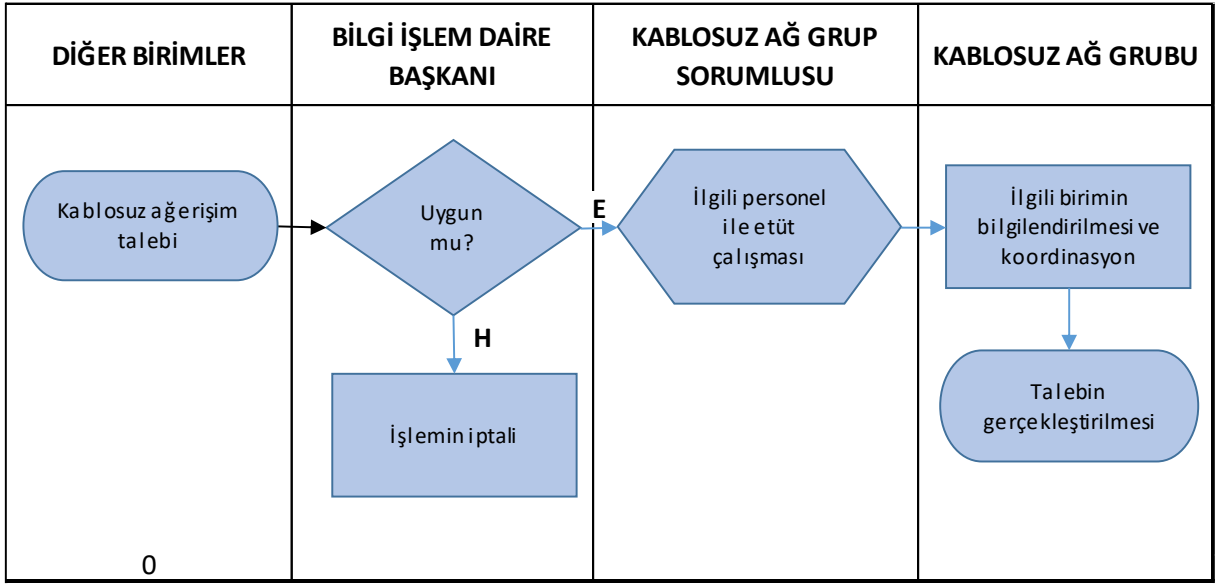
| DİĞER BİRİMLER | BİLGİ İŞLEM DAİRE BAŞKANI | KABLOSUZ AĞ GRUP SORUMLUSU | KABLOSUZ AĞ GRUBU |
|---|---|---|---|

Kablosuz ağ erişim talebi

Uygun mu?

E

H

İşlemin iptali

İlgili personel ile etüt çalışması

İlgili birimin bilgilendirilmesi ve koordinasyon

Talebin gerçekleştirilmesi

0